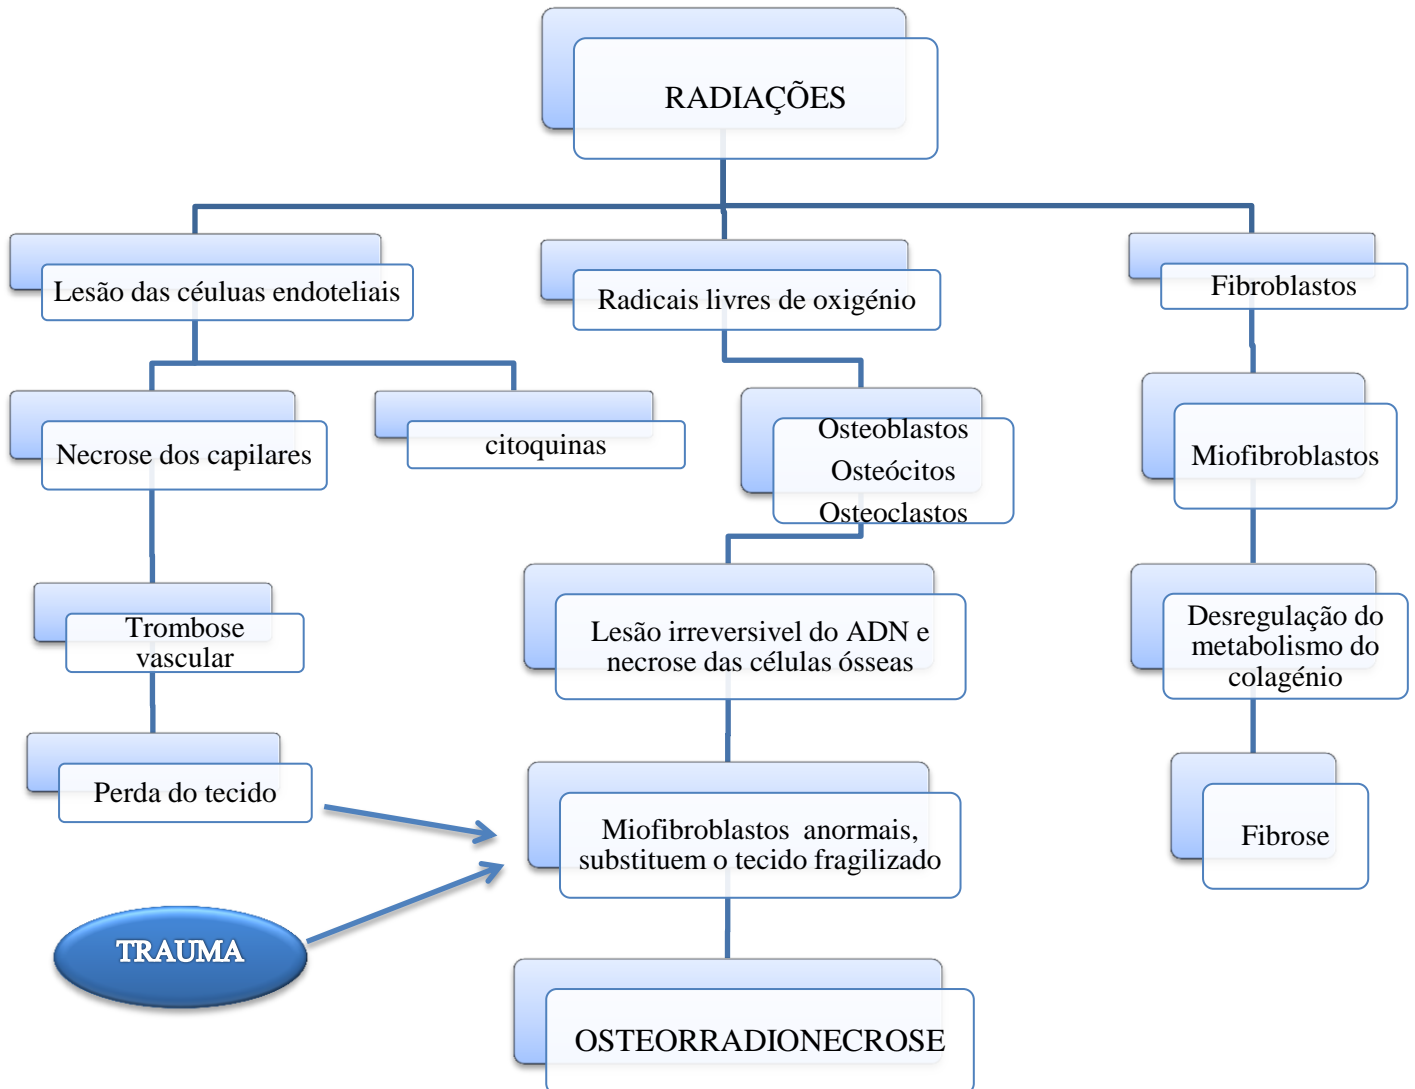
RADIAÇÕES

Lesão das céuluas endoteliais

Radicais livres de oxigénio

Fibroblastos

Necrose dos capilares

citoquinas

Osteoblastos
Osteócitos
Osteoclastos

Miofibroblastos

Trombose vascular

Lesão irreversivel do ADN e necrose das células ósseas

Desregulação do metabolismo do colagénio

Perda do tecido

Miofibroblastos anormais, substituem o tecido fragilizado

Fibrose

TRAUMA

OSTEORRADIONECROSE